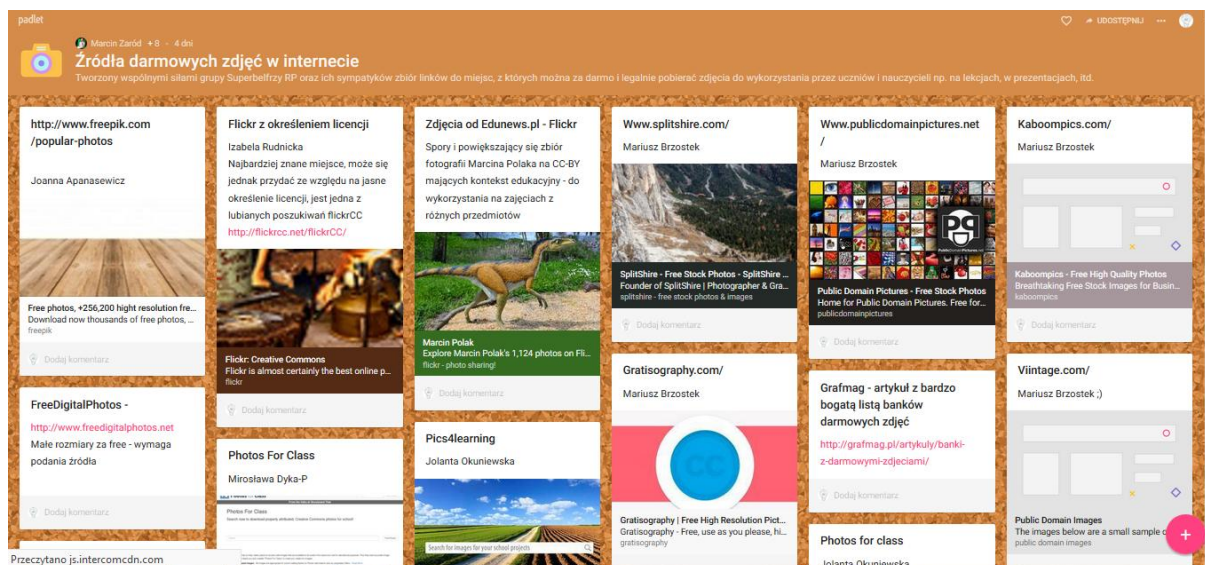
padlet

UDOSTĘPNIJ

Marcin Zaród +8 • 4 dni

Źródła darmowych zdjęć w internecie

Tworzony wspólnymi siłami grupy Superbelfrzy RP oraz ich sympatyków zbiór linków do miejsc, z których można za darmo i legalnie pobierać zdjęcia do wykorzystania przez uczniów i nauczycieli np. na lekcjach, w prezentacjach, itd.

http://www.freepik.com /popular-photos

Joanna Apanasewicz

Free photos, +256,200 hight resolution fre...
Download now thousands of free photos, ...
freepik

Dodaj komentarz

FreeDigitalPhotos -

http://www.freedigitalphotos.net
Małe rozmiary za free - wymaga podania źródła

Dodaj komentarz

Flickr z określeniem licencji

Izabela Rudnicka

Najbardziej znane miejsce, może się jednak przydać ze względu na jasne określenie licencji, jest jedna z lubianych poszukiwań flickrCC
http://flickrcc.net/flickrCC/

Flickr: Creative Commons
Flickr is almost certainly the best online p...
flickr

Dodaj komentarz

Photos For Class

Mirosława Dyka-P

Photos For Class

Zdjęcia od Edunews.pl - Flickr

Spory i powiększający się zbiór fotografii Marcina Polaka na CC-BY mających kontekst edukacyjny - do wykorzystania na zajęciach z różnych przedmiotów

Marcin Polak
Explore Marcin Polak's 1,124 photos on Fli...
flickr - photo sharing!

Dodaj komentarz

Pics4learning

Jolanta Okuniewska

Search for images for your school projects

Www.splitshire.com/

Mariusz Brzostek

SplitShire - Free Stock Photos - SplitShire ...
Founder of SplitShire | Photographer & Gra...
splitshire - free stock photos & images

Dodaj komentarz

Gratisography.com/

Mariusz Brzostek

Gratisography | Free High Resolution Pict...
Gratisography - Free, use as you please, hi...
gratisography

Www.publicdomainpictures.net /

Mariusz Brzostek

Public Domain Pictures - Free Stock Photos
Home for Public Domain Pictures. Free for...
publicdomainpictures

Dodaj komentarz

Grafmag - artykuł z bardzo bogatą listą banków darmowych zdjęć

http://grafmag.pl/artykuly/banki-z-darmowymi-zdjeciami/

Dodaj komentarz

Photos for class

Jolanta Okuniewska

Kaboompics.com/

Mariusz Brzostek

Kaboompics - Free High Quality Photos
Breathtaking Free Stock Images for Busin...
kaboompics

Dodaj komentarz

Viintage.com/

Mariusz Brzostek ;)

Public Domain Images
The images below are a small sample o...
public domain images

Przeczytano js.intercomcdn.com